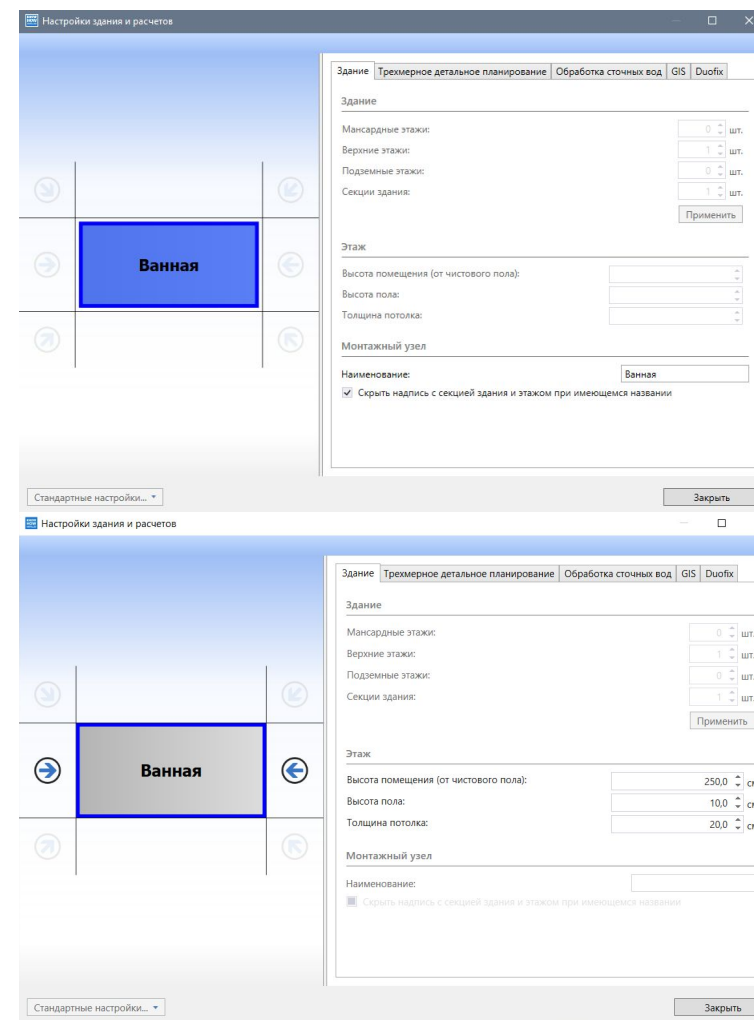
Настройки здания и расчетов

Здание | Трехмерное детальное планирование | Обработка сточных вод | GIS | Duofix

Здание

Мансардные этажи: 0 шт.
Верхние этажи: 1 шт.
Подземные этажи: 0 шт.
Секции здания: 1 шт.

Применить

Ванная

Этаж

Высота помещения (от чистового пола):
Высота пола:
Толщина потолка:

Монтажный узел

Наименование: Ванная
Скрыть надпись с секцией здания и этажом при имеющемся названии

Стандартные настройки...

Закрыть

Настройки здания и расчетов

Здание | Трехмерное детальное планирование | Обработка сточных вод | GIS | Duofix

Здание

Мансардные этажи: 0 шт.
Верхние этажи: 1 шт.
Подземные этажи: 0 шт.
Секции здания: 1 шт.

Применить

Ванная

Этаж

Высота помещения (от чистового пола): 250,0 см
Высота пола: 10,0 см
Толщина потолка: 20,0 см

Монтажный узел

Наименование:
Скрыть надпись с секцией здания и этажом при имеющемся названии

Стандартные настройки...

Закрыть